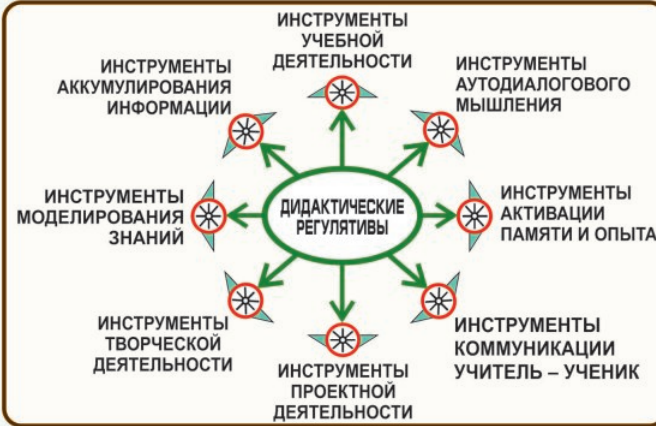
ИНСТРУМЕНТЫ УЧЕБНОЙ ДЕЯТЕЛЬНОСТИ

ИНСТРУМЕНТЫ АККУМУЛИРОВАНИЯ ИНФОРМАЦИИ

ИНСТРУМЕНТЫ АУТОДИАЛОГОВОГО МЫШЛЕНИЯ

ИНСТРУМЕНТЫ МОДЕЛИРОВАНИЯ ЗНАНИЙ

ДИДАКТИЧЕСКИЕ РЕГУЛЯТИВЫ

ИНСТРУМЕНТЫ АКТИВАЦИИ ПАМЯТИ И ОПЫТА

ИНСТРУМЕНТЫ ТВОРЧЕСКОЙ ДЕЯТЕЛЬНОСТИ

ИНСТРУМЕНТЫ ПРОЕКТНОЙ ДЕЯТЕЛЬНОСТИ

ИНСТРУМЕНТЫ КОММУНИКАЦИИ УЧИТЕЛЬ – УЧЕНИК